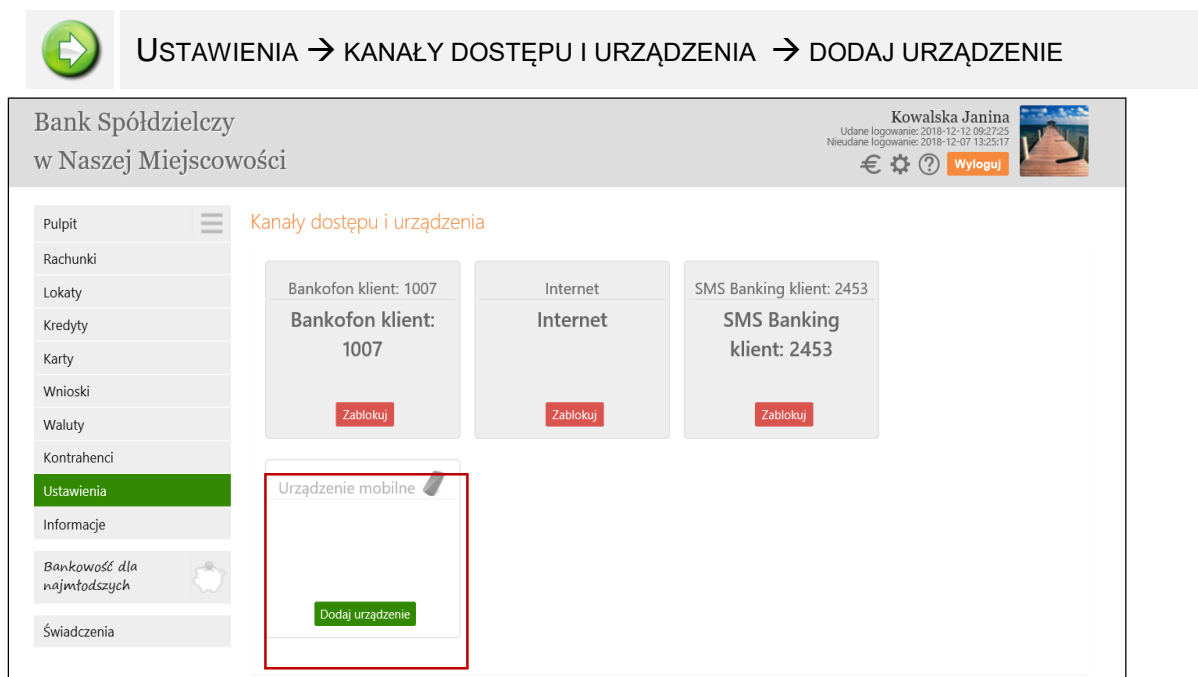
USTAWIENIA → KANAŁY DOSTĘPU I URZĄDZENIA → DODAJ URZĄDZENIE

Bank Spółdzielczy w Naszej Miejscowości

Kowalska Janina
Udane logowanie: 2018-12-12 09:27:25
Nieudane logowanie: 2018-12-07 13:25:17
€ Wyloguj

Pulpit
Rachunki
Lokaty
Kredyty
Karty
Wnioski
Waluty
Kontrahenci
Ustawienia
Informacje
Bankowość dla najmłodszych
Świadczenia

Kanały dostępu i urządzenia

Bankofon klient: 1007
Bankofon klient: 1007
Zablokuj

Internet
Internet
Zablokuj

SMS Banking klient: 2453
SMS Banking klient: 2453
Zablokuj

Urządzenie mobilne
Dodaj urządzenie